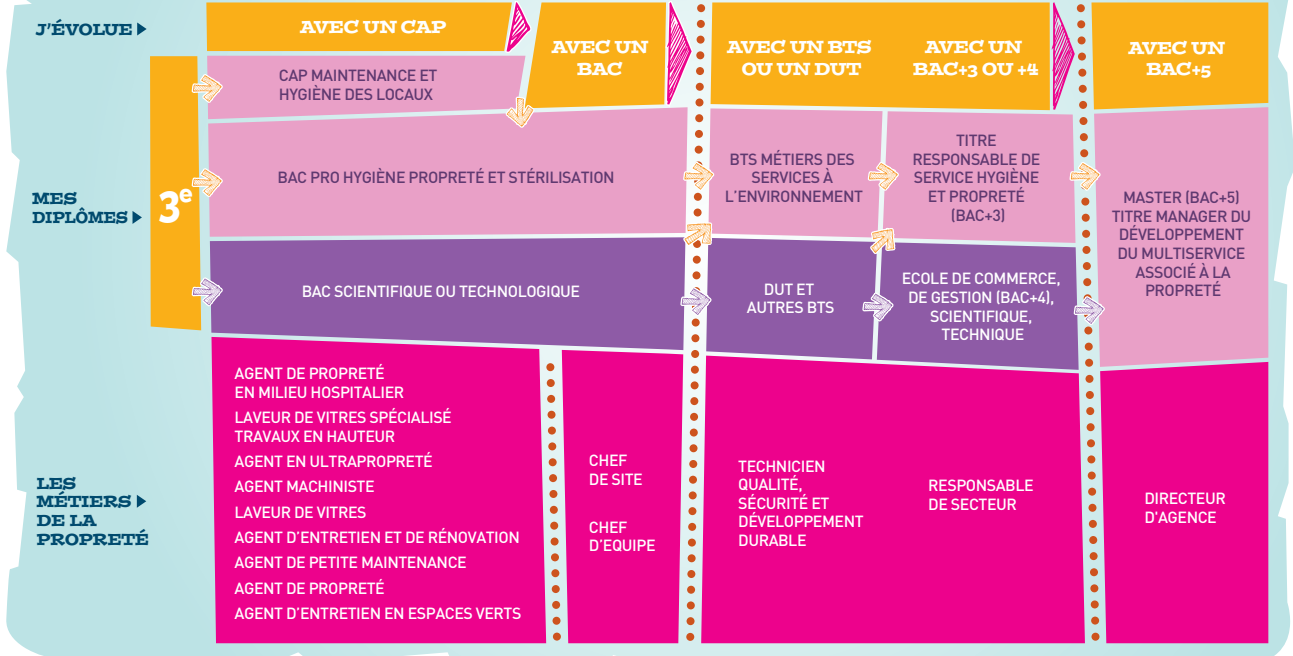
J'ÉVOLUE

AVEC UN CAP

AVEC UN BAC

AVEC UN BTS OU UN DUT

AVEC UN BAC+3 OU +4

AVEC UN BAC+5

MES DIPLÔMES

3$^{e}$

CAP MAINTENANCE ET HYGIÈNE DES LOCAUX

BAC PRO HYGIÈNE PROPRETÉ ET STÉRILISATION

BTS MÉTIERS DES SERVICES À L'ENVIRONNEMENT

TITRE RESPONSABLE DE SERVICE HYGIÈNE ET PROPRETÉ (BAC+3)

MASTER (BAC+5) TITRE MANAGER DU DÉVELOPPEMENT DU MULTISERVICE ASSOCIÉ À LA PROPRETÉ

BAC SCIENTIFIQUE OU TECHNOLOGIQUE

DUT ET AUTRES BTS

ECOLE DE COMMERCE, DE GESTION (BAC+4), SCIENTIFIQUE, TECHNIQUE

LES MÉTIERS DE LA PROPRETÉ

AGENT DE PROPRETÉ EN MILIEU HOSPITALIER
LAVEUR DE VITRES SPÉCIALISÉ TRAVAUX EN HAUTEUR
AGENT EN ULTRAPROPRETÉ
AGENT MACHINISTE
LAVEUR DE VITRES
AGENT D'ENTRETIEN ET DE RÉNOVATION
AGENT DE PETITE MAINTENANCE
AGENT DE PROPRETÉ
AGENT D'ENTRETIEN EN ESPACES VERTS

CHEF DE SITE

CHEF D'EQUIPE

TECHNICIEN QUALITÉ, SÉCURITÉ ET DÉVELOPPEMENT DURABLE

RESPONSABLE DE SECTEUR

DIRECTEUR D'AGENCE